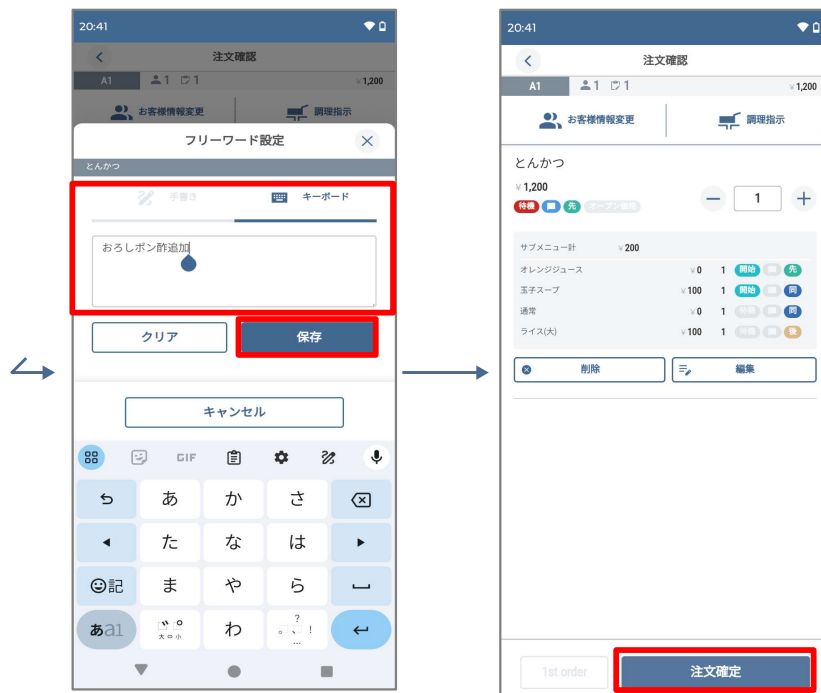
20:41

注文確認

A1 1 1 ¥1,200

お客様情報変更 調理指示

フリーワード設定

とんかつ

手書き キーボード

おろしポン酢追加

クリア 保存

キャンセル

GIF

あ か さ

た な は

記 ま や ら

あa1 ゛゜ 大⇔小 わ 、。?!

20:41

注文確認

A1 1 1 ¥1,200

お客様情報変更 調理指示

とんかつ

¥1,200

待機 先 オープン価格

1

サブメニュー計 ¥200

| | | | |
|---|---|---|---|
| オレンジジュース | ¥0 | 1 | 開始 先 |
| 玉子スープ | ¥100 | 1 | 開始 同 |
| 通常 | ¥0 | 1 | 待機 同 |
| ライス(大) | ¥100 | 1 | 待機 後 |

削除 編集

1st order 注文確定